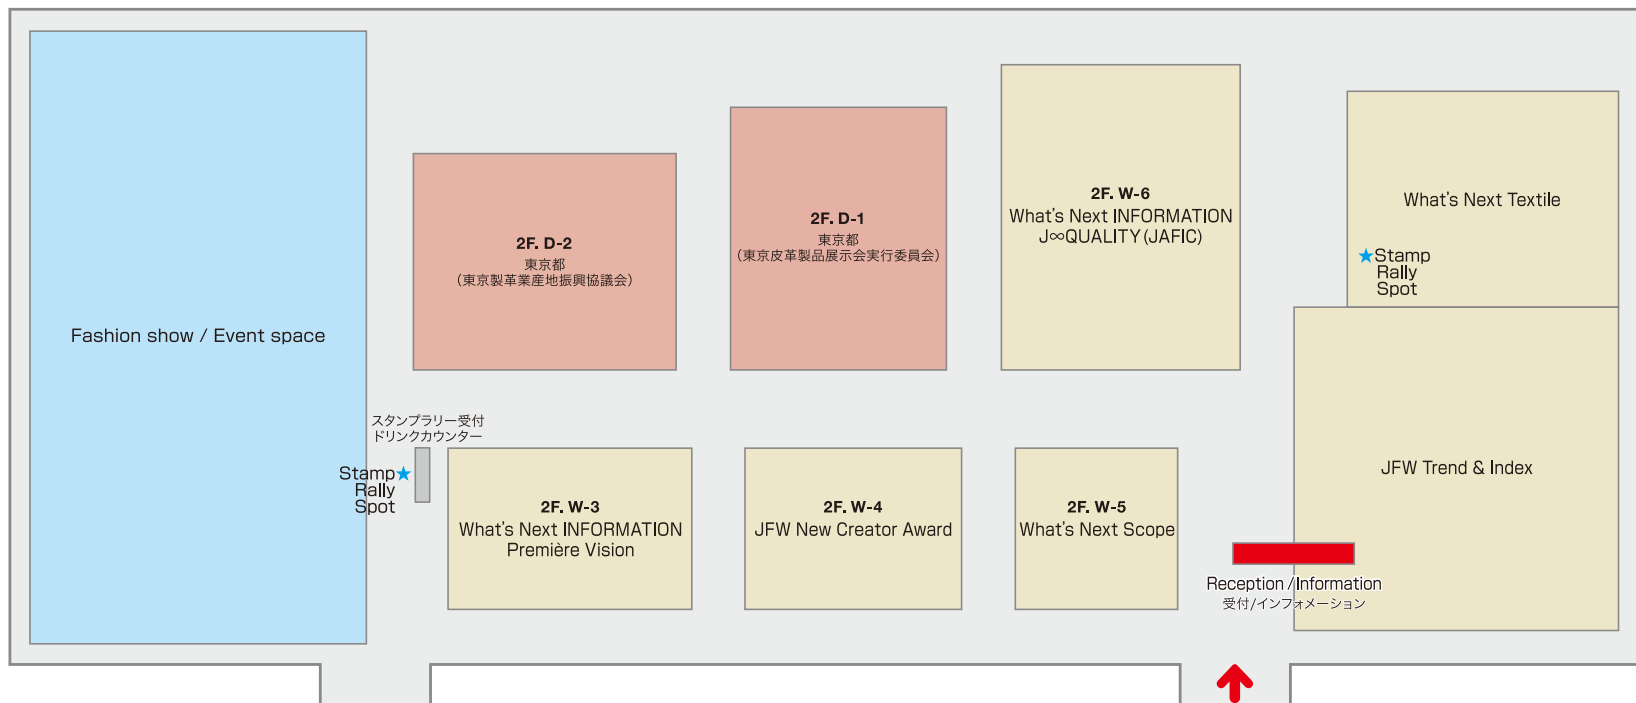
Fashion show / Event space

2F. D-2
東京都
（東京製革業産地振興協議会）

2F. D-1
東京都
（東京皮革製品展示会実行委員会）

2F. W-6
What's Next INFORMATION
J∞QUALITY (JAFIC)

What's Next Textile

★Stamp Rally Spot

スタンプラリー受付
ドリンクカウンター

Stamp★ Rally Spot

2F. W-3
What's Next INFORMATION
Première Vision

2F. W-4
JFW New Creator Award

2F. W-5
What's Next Scope

JFW Trend & Index

Reception / Information
受付/インフォメーション